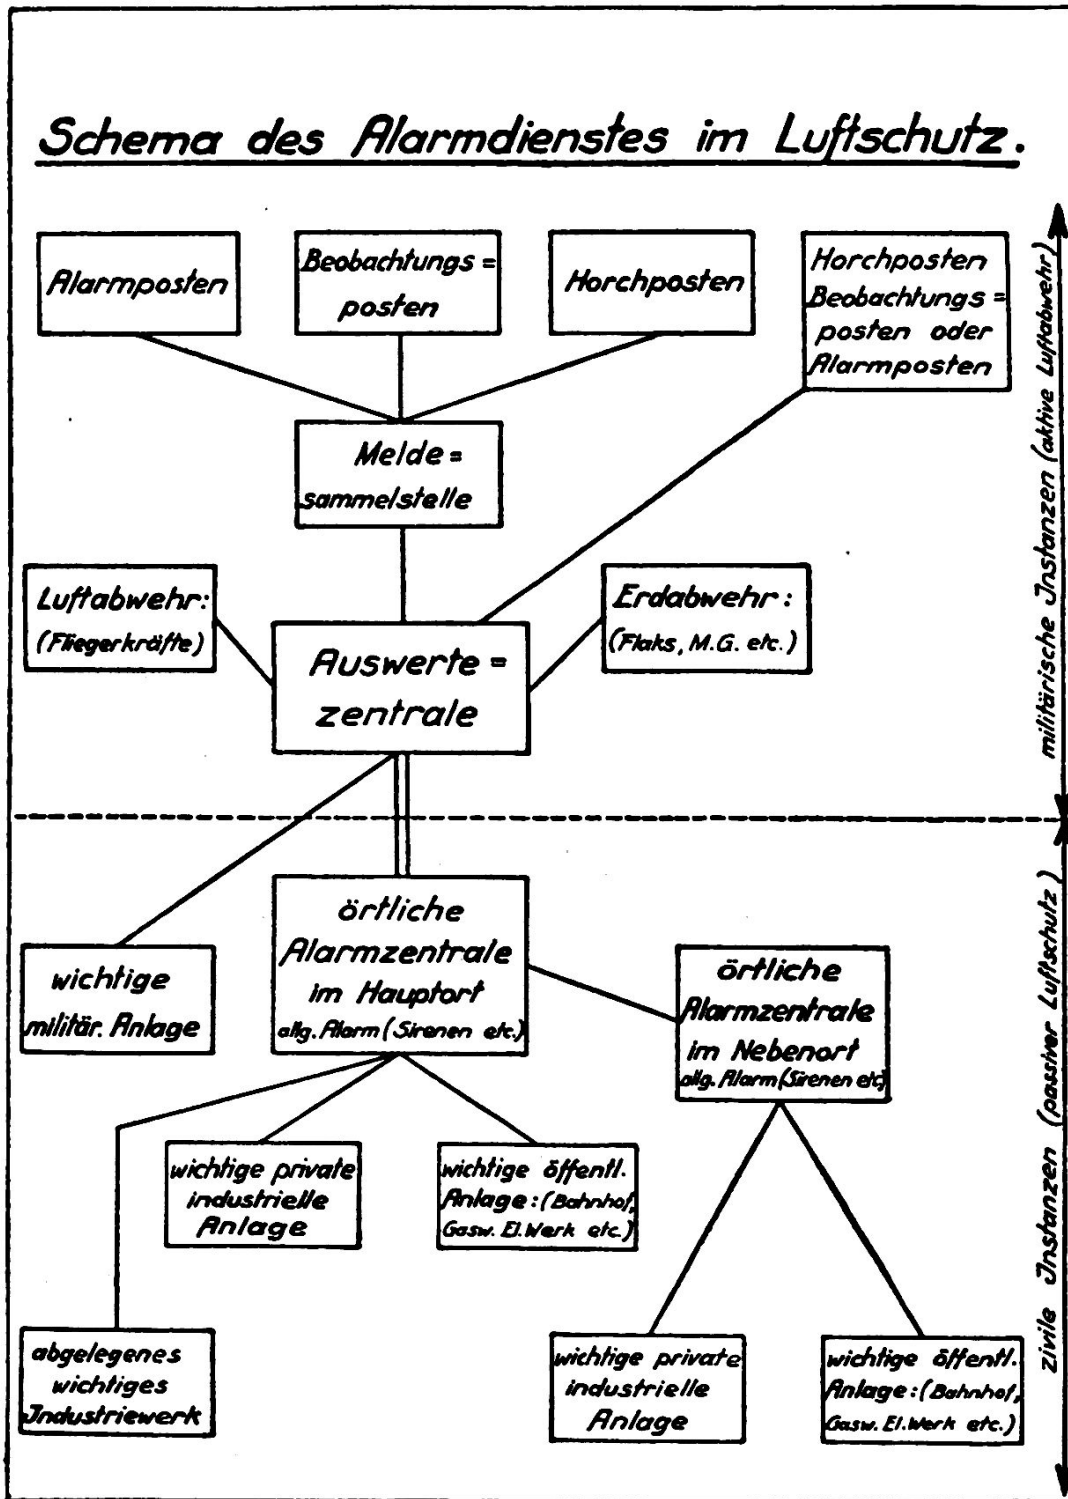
Schema des Alarmdienstes im Luftschutz.

Alarmposten

Beobachtungs= posten

Horchposten

Horchposten Beobachtungs= posten oder Alarmposten

Melde= sammelstelle

Luftabwehr: (Fliegerkräfte)

Auswerte= zentrale

Erdabwehr: (Flaks, M.G. etc.)

militärische Instanzen (aktive Luftabwehr)

wichtige militär. Anlage

örtliche Alarmzentrale im Hauptort allg. Alarm (Sirenen etc.)

örtliche Alarmzentrale im Nebenort allg. Alarm (Sirenen etc.)

wichtige private industrielle Anlage

wichtige öffentl. Anlage: (Bahnhof, Gasw. El. Werk etc.)

abgelegenes wichtiges Industriewerk

wichtige private industrielle Anlage

wichtige öffentl. Anlage: (Bahnhof, Gasw. El. Werk etc.)

zivile Instanzen (passiver Luftschutz)